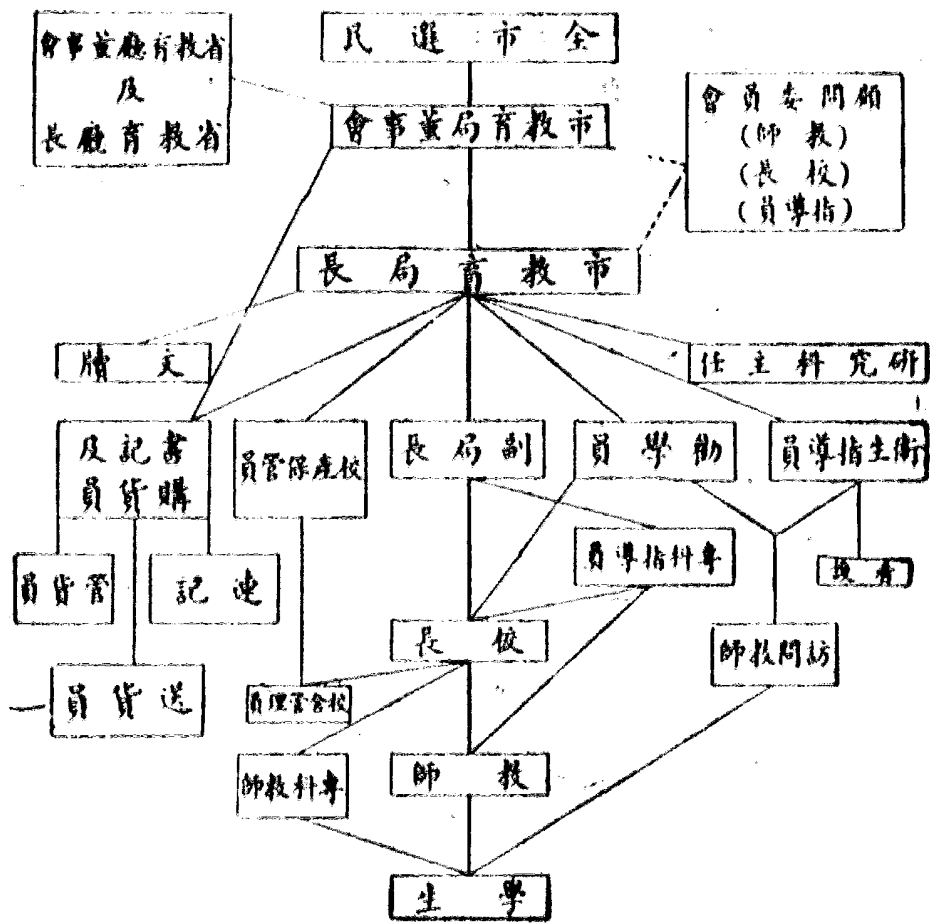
民 選 市 全

會事董廳育教省
及
長廳育教省

會事董局育教市

會員委問顧
(師 教)
(長 校)
(員導指)

長 局 育 教 市

牘 文

任主科究研

及記書
員貨購

員管保產校

長 局 副

員 學 勸

員導指生衛

員導指科專

員貨管

記 速

護 看

長 校

師教問訪

員 貨 送

員理管舍校

師教科專

師 教

生 學